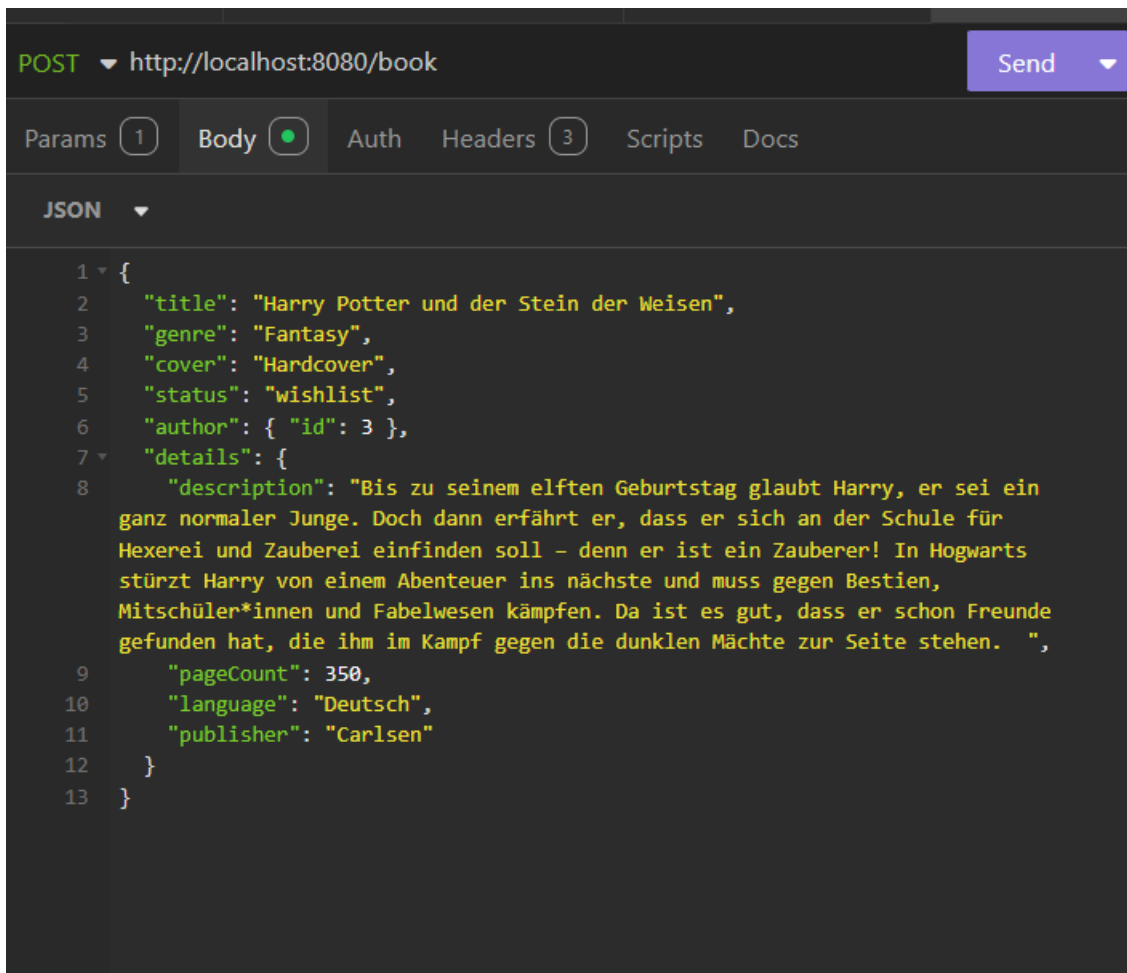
POST http://localhost:8080/book

Send

Params 1   Body   Auth   Headers 3   Scripts   Docs

JSON

1 {
2   "title": "Harry Potter und der Stein der Weisen",
3   "genre": "Fantasy",
4   "cover": "Hardcover",
5   "status": "wishlist",
6   "author": { "id": 3 },
7   "details": {
8     "description": "Bis zu seinem elften Geburtstag glaubt Harry, er sei ein ganz normaler Junge. Doch dann erfährt er, dass er sich an der Schule für Hexerei und Zauberei einfinden soll – denn er ist ein Zauberer! In Hogwarts stürzt Harry von einem Abenteuer ins nächste und muss gegen Bestien, Mitschüler*innen und Fabelwesen kämpfen. Da ist es gut, dass er schon Freunde gefunden hat, die ihm im Kampf gegen die dunklen Mächte zur Seite stehen.  ",
9     "pageCount": 350,
10    "language": "Deutsch",
11    "publisher": "Carlsen"
12  }
13 }